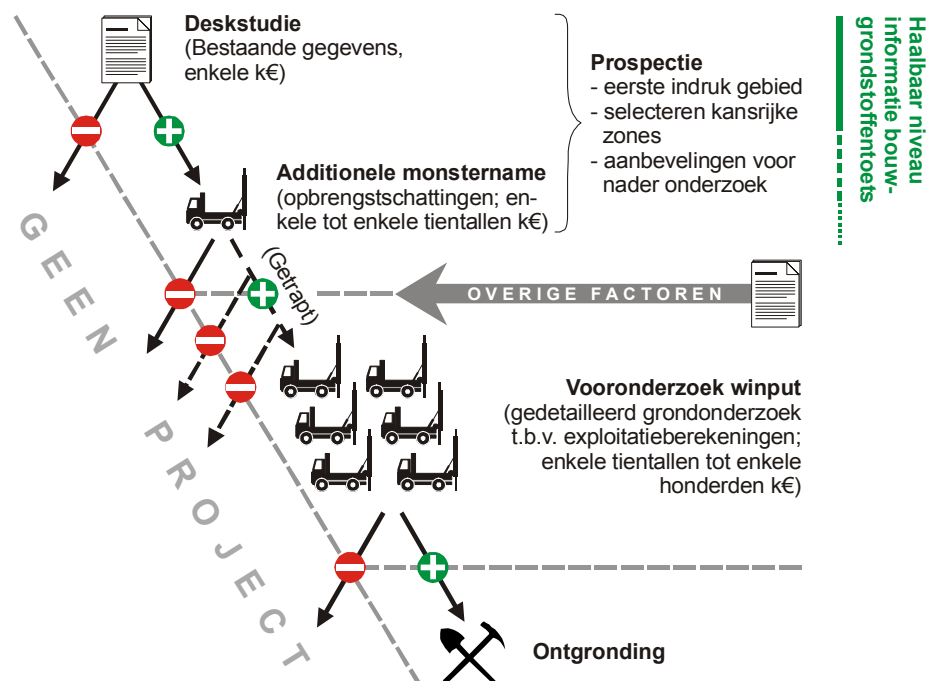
Deskstudie
(Bestaande gegevens, enkele k€)

Prospectie
- eerste indruk gebied
- selecteren kansrijke zones
- aanbevelingen voor nader onderzoek

Haalbaar niveau informatie bouwgrondstoffentoets

Additionele monstername
(opbrengstschattingen; enkele tot enkele tientallen k€)

(Getrapt)

OVERIGE FACTOREN

GEEN PROJECT

Vooronderzoek winput
(gedetailleerd grondonderzoek t.b.v. exploitatieberekeningen; enkele tientallen tot enkele honderden k€)

Ontgronding